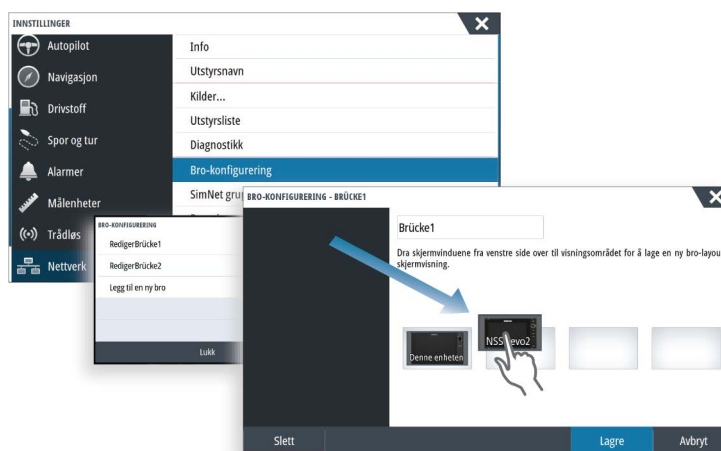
INNSTILLINGER

Autopilot
Navigasjon
Drivstoff
Spor og tur
Alarmer
Målenheter
Trådløs
Nettverk

Info
Utstyrsnavn
Kilder...
Utstyrsliste
Diagnostikk
Bro-konfigurering
SimNet gru

BRO-KONFIGURERING
RedigerBrücke1
RedigerBrücke2
Legg til en ny bro
Lukk

BRO-KONFIGURERING - BRÜCKE1

Brücke1

Dra skjermvinduene fra venstre side over til visningsområdet for å lage en ny bro-layou skjermvisning.

Denne enheten
NSS evo2

Slett
Lagre
Avbryt